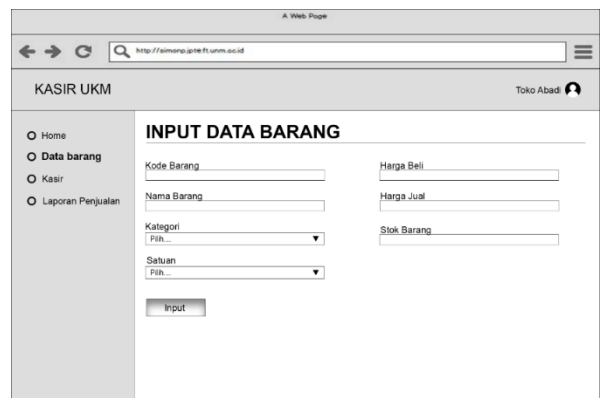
A Web Page

http://simonp.ipteft.unm.ac.id

KASIR UKM

Toko Abadi

Home

Data barang

Kasir

Laporan Penjualan

INPUT DATA BARANG

Kode Barang

Nama Barang

Kategori

Pilih...

Satuan

Pilih...

Input

Harga Beli

Harga Jual

Stok Barang